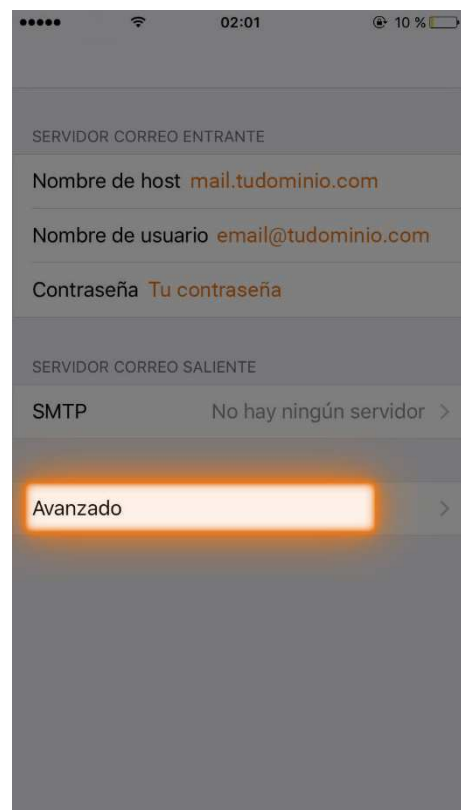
02:01

10 %

SERVIDOR CORREO ENTRANTE

Nombre de host mail.tudominio.com

Nombre de usuario email@tudominio.com

Contraseña Tu contraseña

SERVIDOR CORREO SALIENTE

SMTP No hay ningún servidor >

Avanzado >